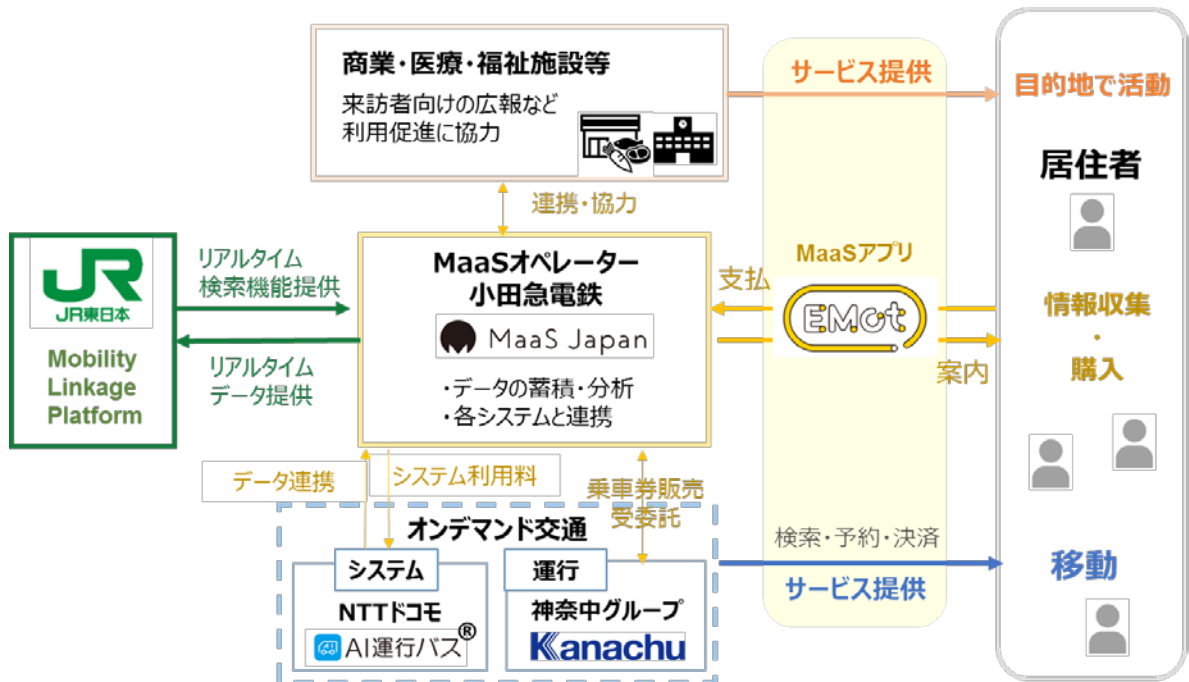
商業・医療・福祉施設等
来訪者向けの広報など
利用促進に協力

サービス提供

目的地で活動

居住者

連携・協力

JR
JR東日本
Mobility Linkage Platform

リアルタイム
検索機能提供

リアルタイム
データ提供

MaaSオペレーター
小田急電鉄
MaaS Japan
・データの蓄積・分析
・各システムと連携

MaaSアプリ
支払
EMot
案内

情報収集
・
購入

データ連携
システム利用料
乗車券販売
受委託

オンデマンド交通
システム
NTTドコモ
AI運行バス®
運行
神奈中グループ
Kanachu

検索・予約・決済
サービス提供

移動